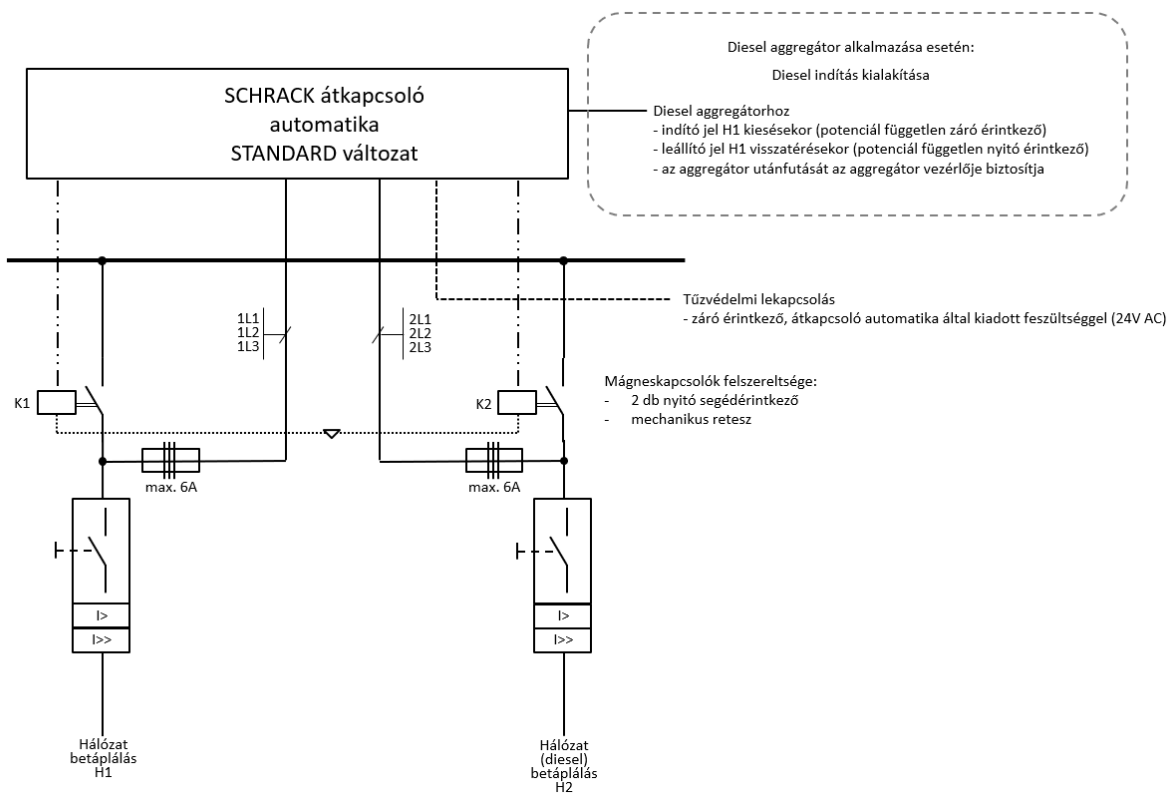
Diesel aggregátor alkalmazása esetén:

Diesel indítás kialakítása

SCHRACK átkapcsoló automatika STANDARD változat

Diesel aggregátorhoz
- indító jel H1 kiesésekor (potenciál független záró érintkező)
- leállító jel H1 visszatérésekor (potenciál független nyitó érintkező)
- az aggregátor utánfutását az aggregátor vezérlője biztosítja

Tűzvédelmi lekapcsolás
- záró érintkező, átkapcsoló automatika által kiadott feszültséggel (24V AC)

1L1
1L2
1L3

2L1
2L2
2L3

Mágneskapcsolók felszereltsége:
- 2 db nyitó segédérintkező
- mechanikus retesz

K1

K2

max. 6A

max. 6A

I>

I>>

I>

I>>

Hálózat
betáplálás
H1

Hálózat
(diesel)
betáplálás
H2